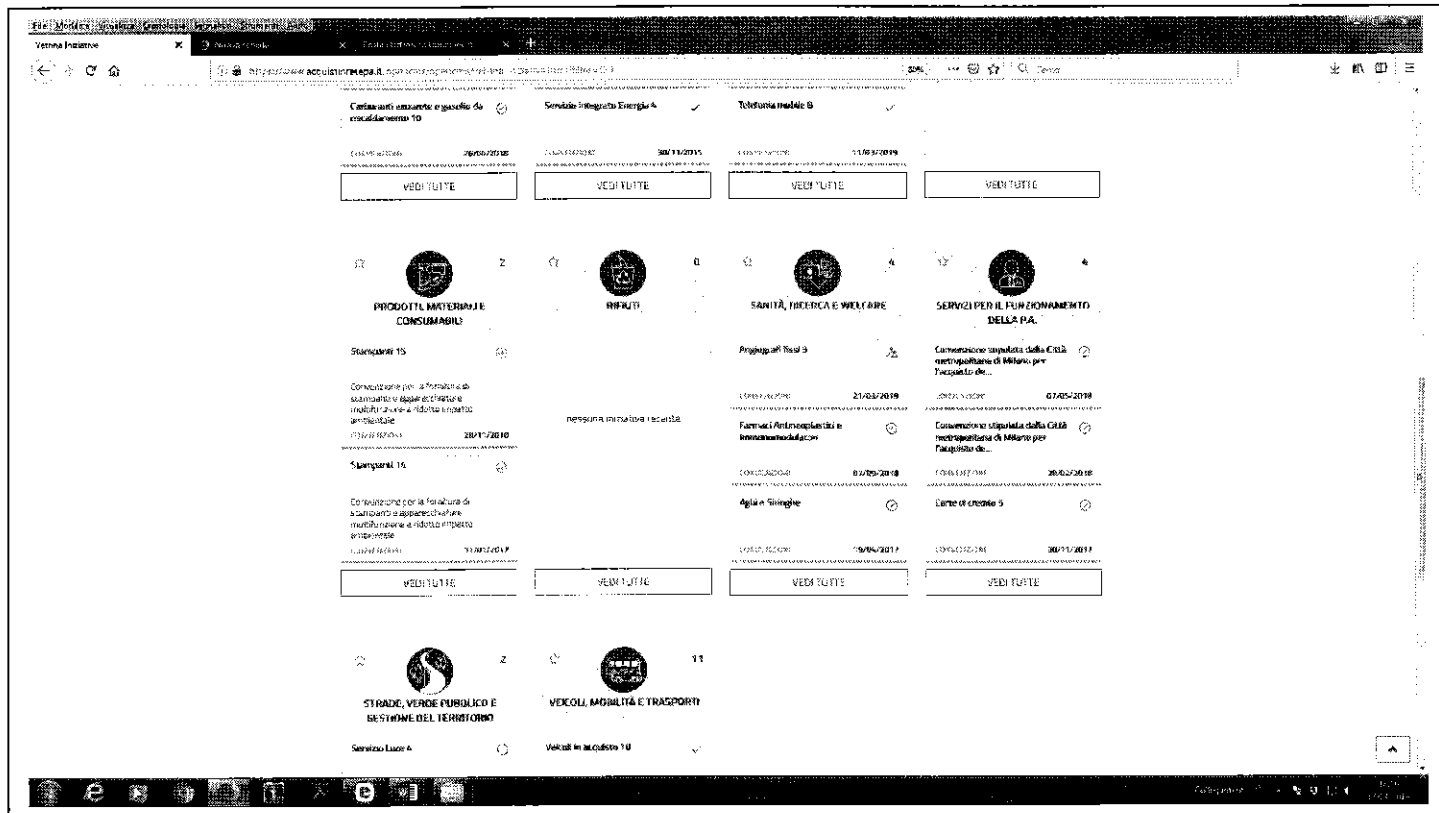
File Modifica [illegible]

Vetrina Iniziative

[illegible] acquistinretepa.it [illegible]

80%

Cerca

Carburanti extrarete e gasolio da riscaldamento 10

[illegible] 26/05/2018

Servizio Integrato Energia 4

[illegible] 30/11/2015

Telefonia mobile 6

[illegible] 11/03/2019

VEDI TUTTE

VEDI TUTTE

VEDI TUTTE

VEDI TUTTE

2

PRODOTTI, MATERIALI E CONSUMABILI

Stampanti 15

Convenzione per la fornitura di stampanti e apparecchiature multifunzione a ridotto impatto ambientale

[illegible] 28/11/2018

Stampanti 16

Convenzione per la fornitura di stampanti e apparecchiature multifunzione a ridotto impatto ambientale

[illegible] 31/07/2017

VEDI TUTTE

0

RIFIUTI

nessuna iniziativa recente

VEDI TUTTE

4

SANITÀ, RICERCA E WELFARE

Buoni pasto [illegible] 9

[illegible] 21/03/2019

Farmaci Antineoplastici e Immunomodulatori

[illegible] 07/09/2018

Aghi e Siringhe

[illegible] 19/06/2017

VEDI TUTTE

4

SERVIZI PER IL FUNZIONAMENTO DELLA P.A.

Convenzione stipulata dalla Città metropolitana di Milano per l'acquisto de...

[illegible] 07/05/2018

Convenzione stipulata dalla Città metropolitana di Milano per l'acquisto de...

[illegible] 30/03/2018

Carte di credito 5

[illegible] 30/11/2017

VEDI TUTTE

2

STRADE, VERDE PUBBLICO E GESTIONE DEL TERRITORIO

Servizio Luce 4

11

VEICOLI, MOBILITÀ E TRASPORTI

Veicoli in acquisto 10